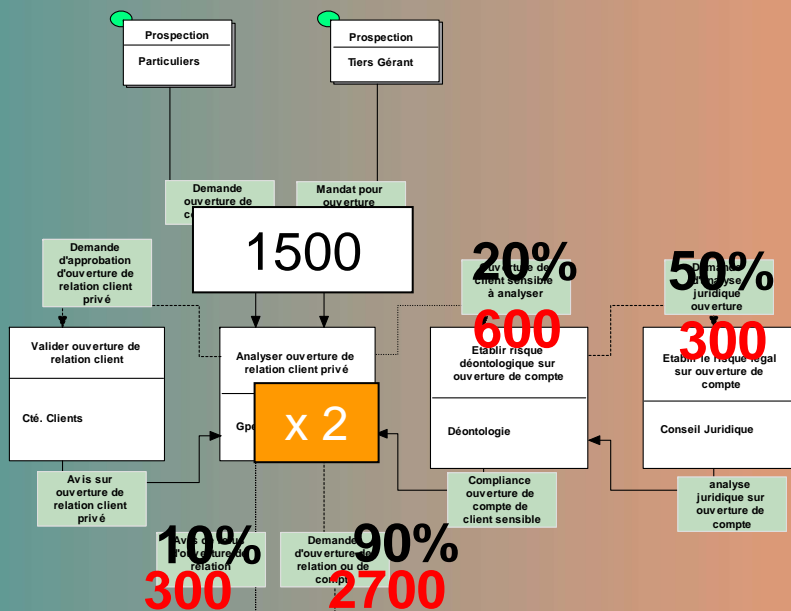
Prospection

Particuliers

Prospection

Tiers Gérant

Demande ouverture de c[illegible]

Mandat pour ouverture

1500

Demande d'approbation d'ouverture de relation client privé

Valider ouverture de relation client

Cté. Clients

Analyser ouverture de relation client privé

Gpe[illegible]

x 2

20%

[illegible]uverture de client sensible à analyser

600

Etablir risque déontologique sur ouverture de compte

Déontologie

50%

De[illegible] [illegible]alyse juridique ouverture

300

Etabl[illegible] le risque légal sur ouverture de compte

Conseil Juridique

Avis sur ouverture de relation client privé

Compliance ouverture de compte de client sensible

analyse juridique sur ouverture de compte

10%

Avis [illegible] l'ouverture de relation

300

Demande d'ouverture de relation ou de compte

90%

2700